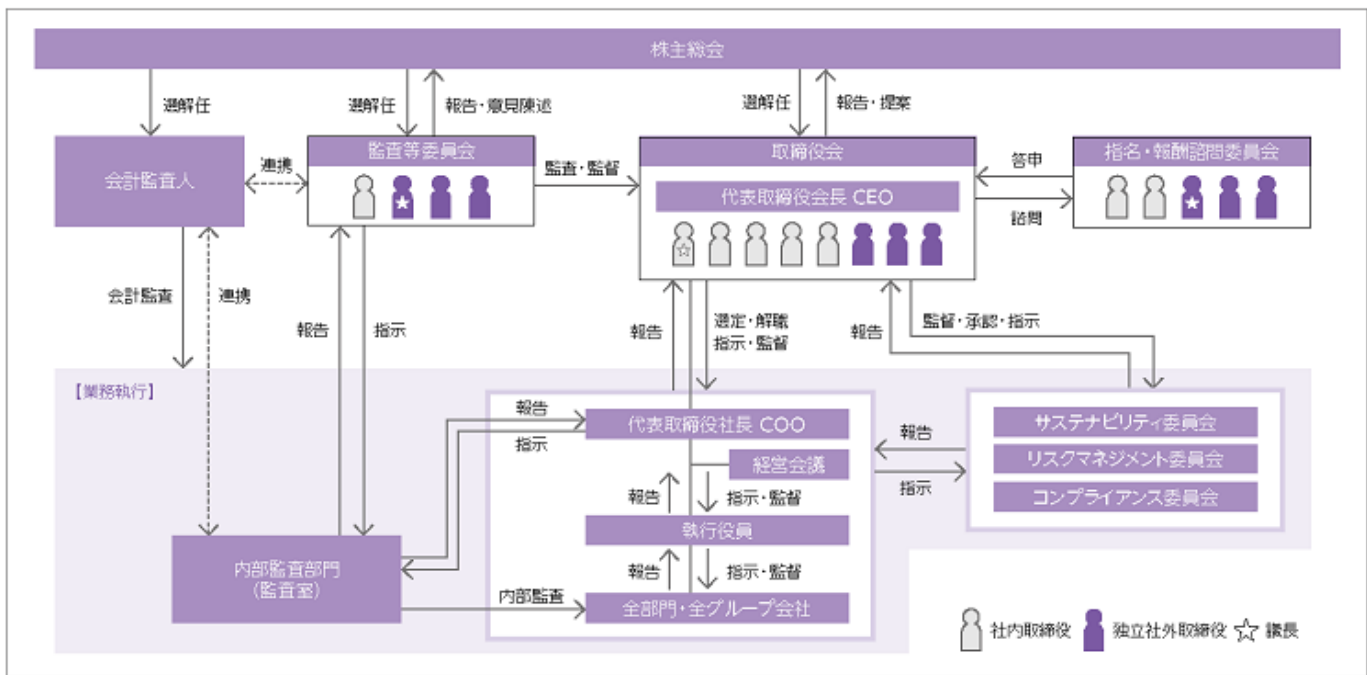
株主総会

選解任

選解任

報告・意見陳述

選解任

報告・提案

会計監査人

連携

監査等委員会

監査・監督

取締役会

代表取締役会長 CEO

答申

諮問

指名・報酬諮問委員会

会計監査

連携

報告

指示

報告

選定・解職
指示・監督

報告

監督・承認・指示

【業務執行】

報告

指示

代表取締役社長 COO

経営会議

報告

指示・監督

執行役員

報告

指示・監督

全部門・全グループ会社

報告

指示

サステナビリティ委員会

リスクマネジメント委員会

コンプライアンス委員会

内部監査部門
(監査室)

内部監査

社内取締役

独立社外取締役

議長